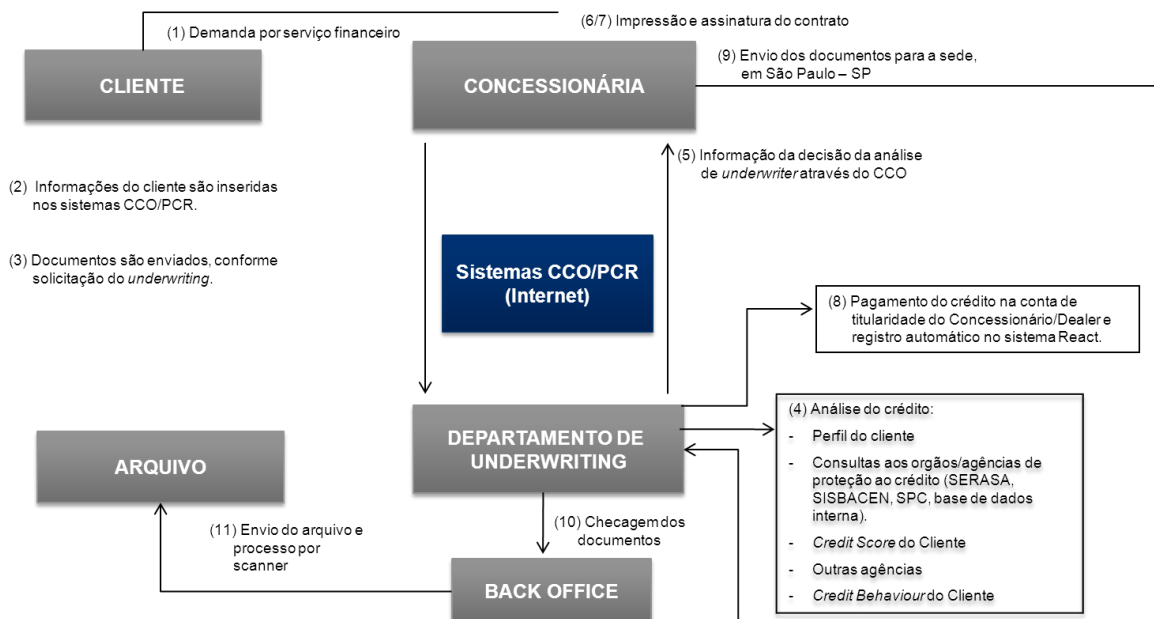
(1) Demanda por serviço financeiro

(6/7) Impressão e assinatura do contrato

CLIENTE

CONCESSIONÁRIA

(9) Envio dos documentos para a sede, em São Paulo – SP

(5) Informação da decisão da análise de *underwriter* através do CCO

(2) Informações do cliente são inseridas nos sistemas CCO/PCR.

(3) Documentos são enviados, conforme solicitação do *underwriting*.

Sistemas CCO/PCR (Internet)

(8) Pagamento do crédito na conta de titularidade do Concessionário/Dealer e registro automático no sistema React.

ARQUIVO

DEPARTAMENTO DE UNDERWRITING

(4) Análise do crédito:
- Perfil do cliente
- Consultas aos orgãos/agências de proteção ao crédito (SERASA, SISBACEN, SPC, base de dados interna).
- *Credit Score* do Cliente
- Outras agências
- *Credit Behaviour* do Cliente

(11) Envio do arquivo e processo por scanner

(10) Checagem dos documentos

BACK OFFICE